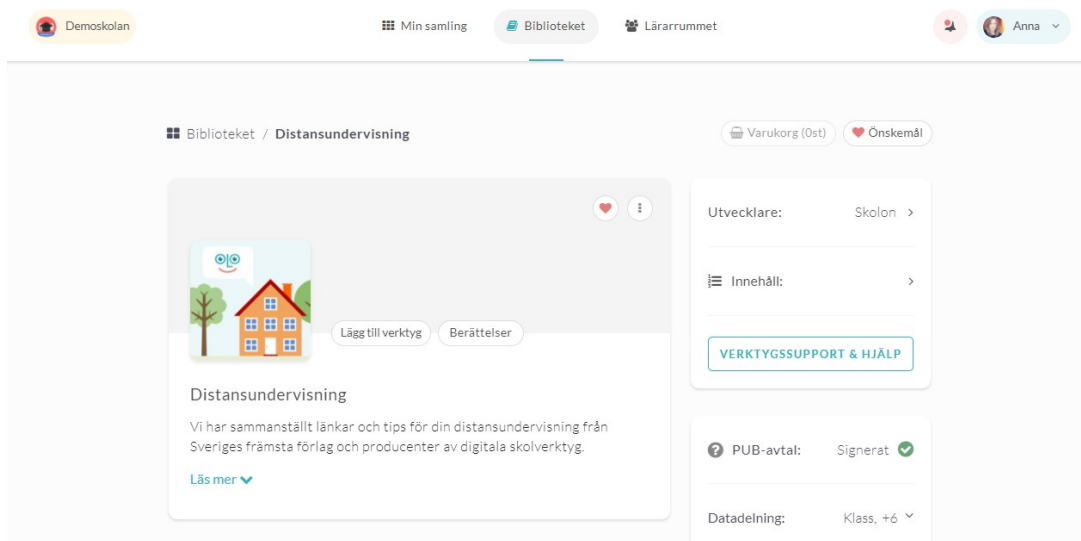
Demoskolan

Min samling

Biblioteket

Lärarrummet

Anna

Biblioteket / Distansundervisning

Varukorg (0st)

Önskemål

Lägg till verktyg

Berättelser

Distansundervisning

Vi har sammanställt länkar och tips för din distansundervisning från Sveriges främsta förlag och producenter av digitala skolverktyg.

Läs mer

Utvecklare: Skolon

Innehåll:

VERKTYGSSUPPORT & HJÄLP

PUB-avtal: Signerat

Datadelning: Klass, +6